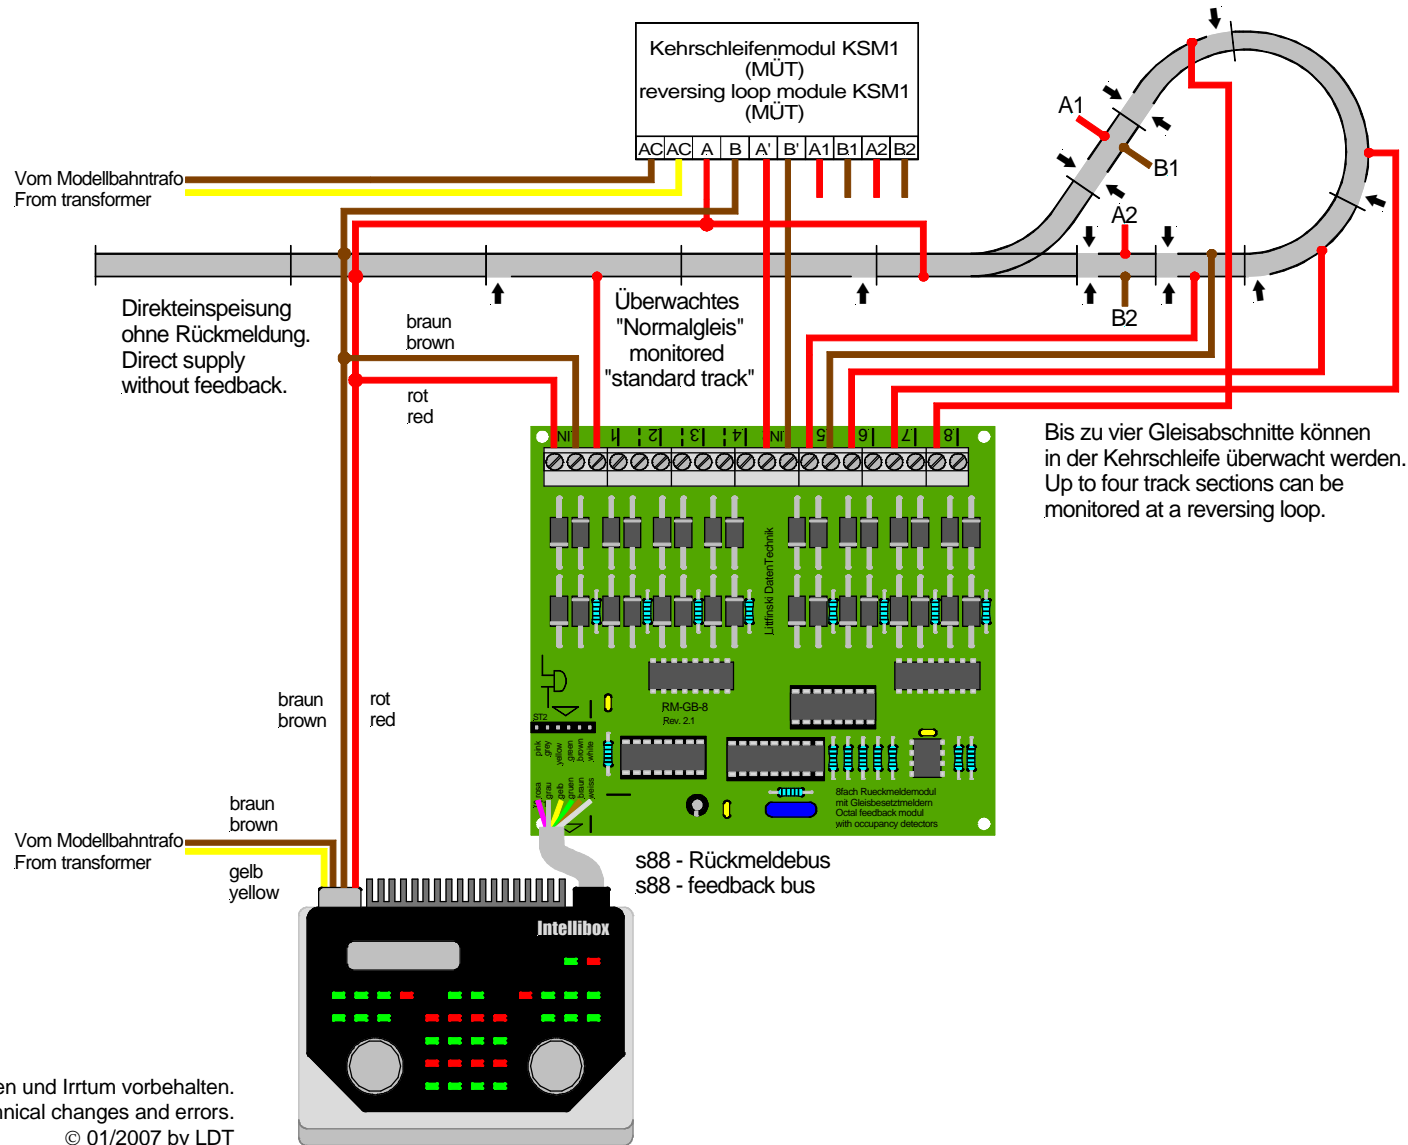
Kehrschleifenmodul KSM1 (MÜT)
reversing loop module KSM1 (MÜT)

| AC | AC | A | B | A' | B' | A1 | B1 | A2 | B2 |
|---|---|---|---|---|---|---|---|---|---|

A1
B1
A2
B2

Vom Modellbahntrafo
From transformer

Direkteinspeisung ohne Rückmeldung.
Direct supply without feedback.

braun
brown

rot
red

Überwachtes "Normalgleis" monitored "standard track"

Bis zu vier Gleisabschnitte können in der Kehrschleife überwacht werden.
Up to four track sections can be monitored at a reversing loop.

IN 1 2 3 4 IN 5 6 7 8

Littfinski DatenTechnik

RM-GB-8
Rev. 2.1

ST2

pink gray yellow green brown white
rosa grau gelb grün braun weiss

8fach Rueckmeldemodul mit Gleisbesetztmeldern
Octal feedback modul with occupancy detectors

braun
brown

rot
red

braun
brown

Vom Modellbahntrafo
From transformer

gelb
yellow

s88 - Rückmeldebus
s88 - feedback bus

Intellibox

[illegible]en und Irrtum vorbehalten.
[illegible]nical changes and errors.
© 01/2007 by LDT